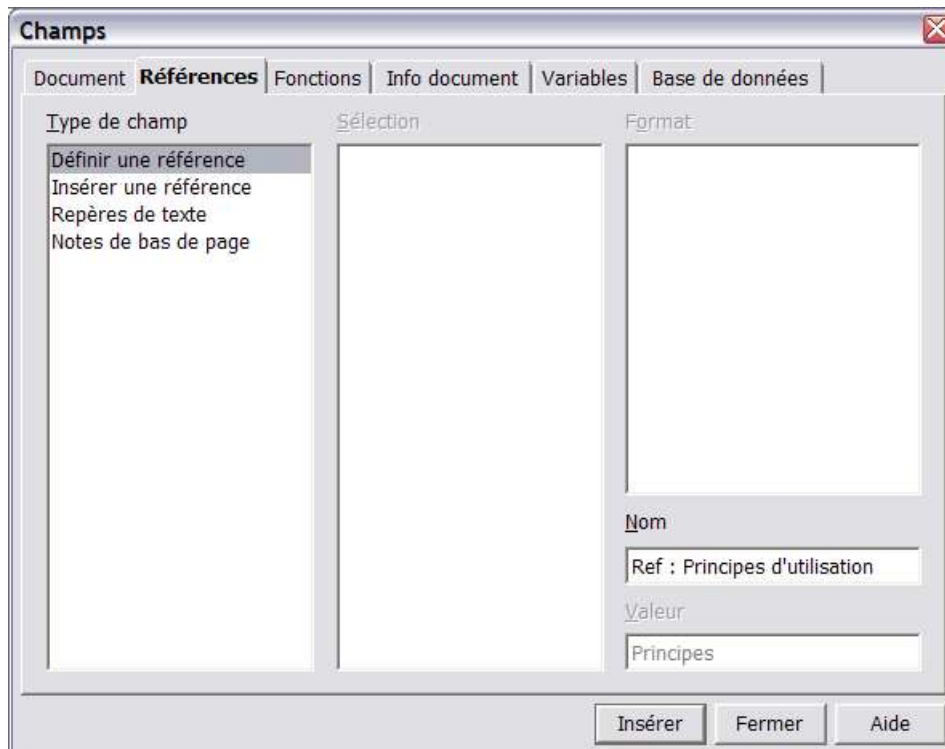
Champs

Document Références Fonctions Info document Variables Base de données

Type de champ

Définir une référence
Insérer une référence
Repères de texte
Notes de bas de page

Sélection

Format

Nom

Ref : Principes d'utilisation

Valeur

Principes

Insérer Fermer Aide